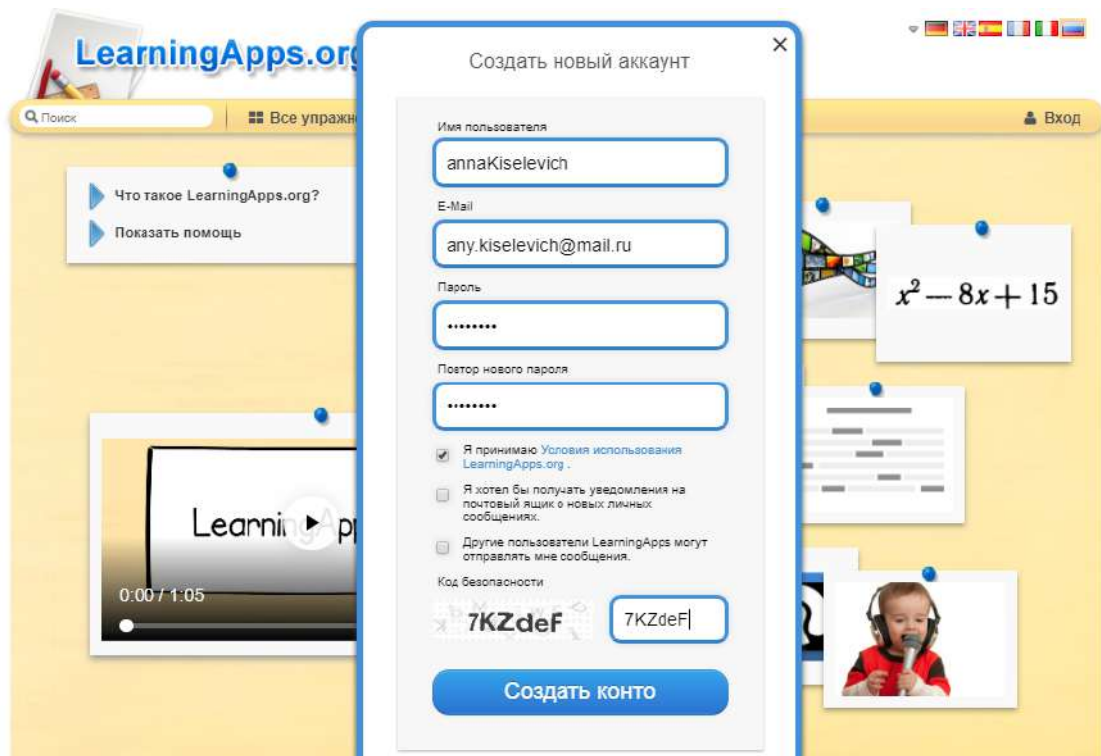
LearningApps.org

Поиск

Все упражн

Вход

Что такое LearningApps.org?

Показать помощь

LearningApps

0:00 / 1:05

$x^2 - 8x + 15$

Создать новый аккаунт

×

Имя пользователя

annaKiselevich

E-Mail

any.kiselevich@mail.ru

Пароль

••••••••

Повтор нового пароля

••••••••

Я принимаю Условия использования LearningApps.org .

Я хотел бы получать уведомления на почтовый ящик о новых личных сообщениях.

Другие пользователи LearningApps могут отправлять мне сообщения.

Код безопасности

7KZdeF

7KZdeF

Создать конто